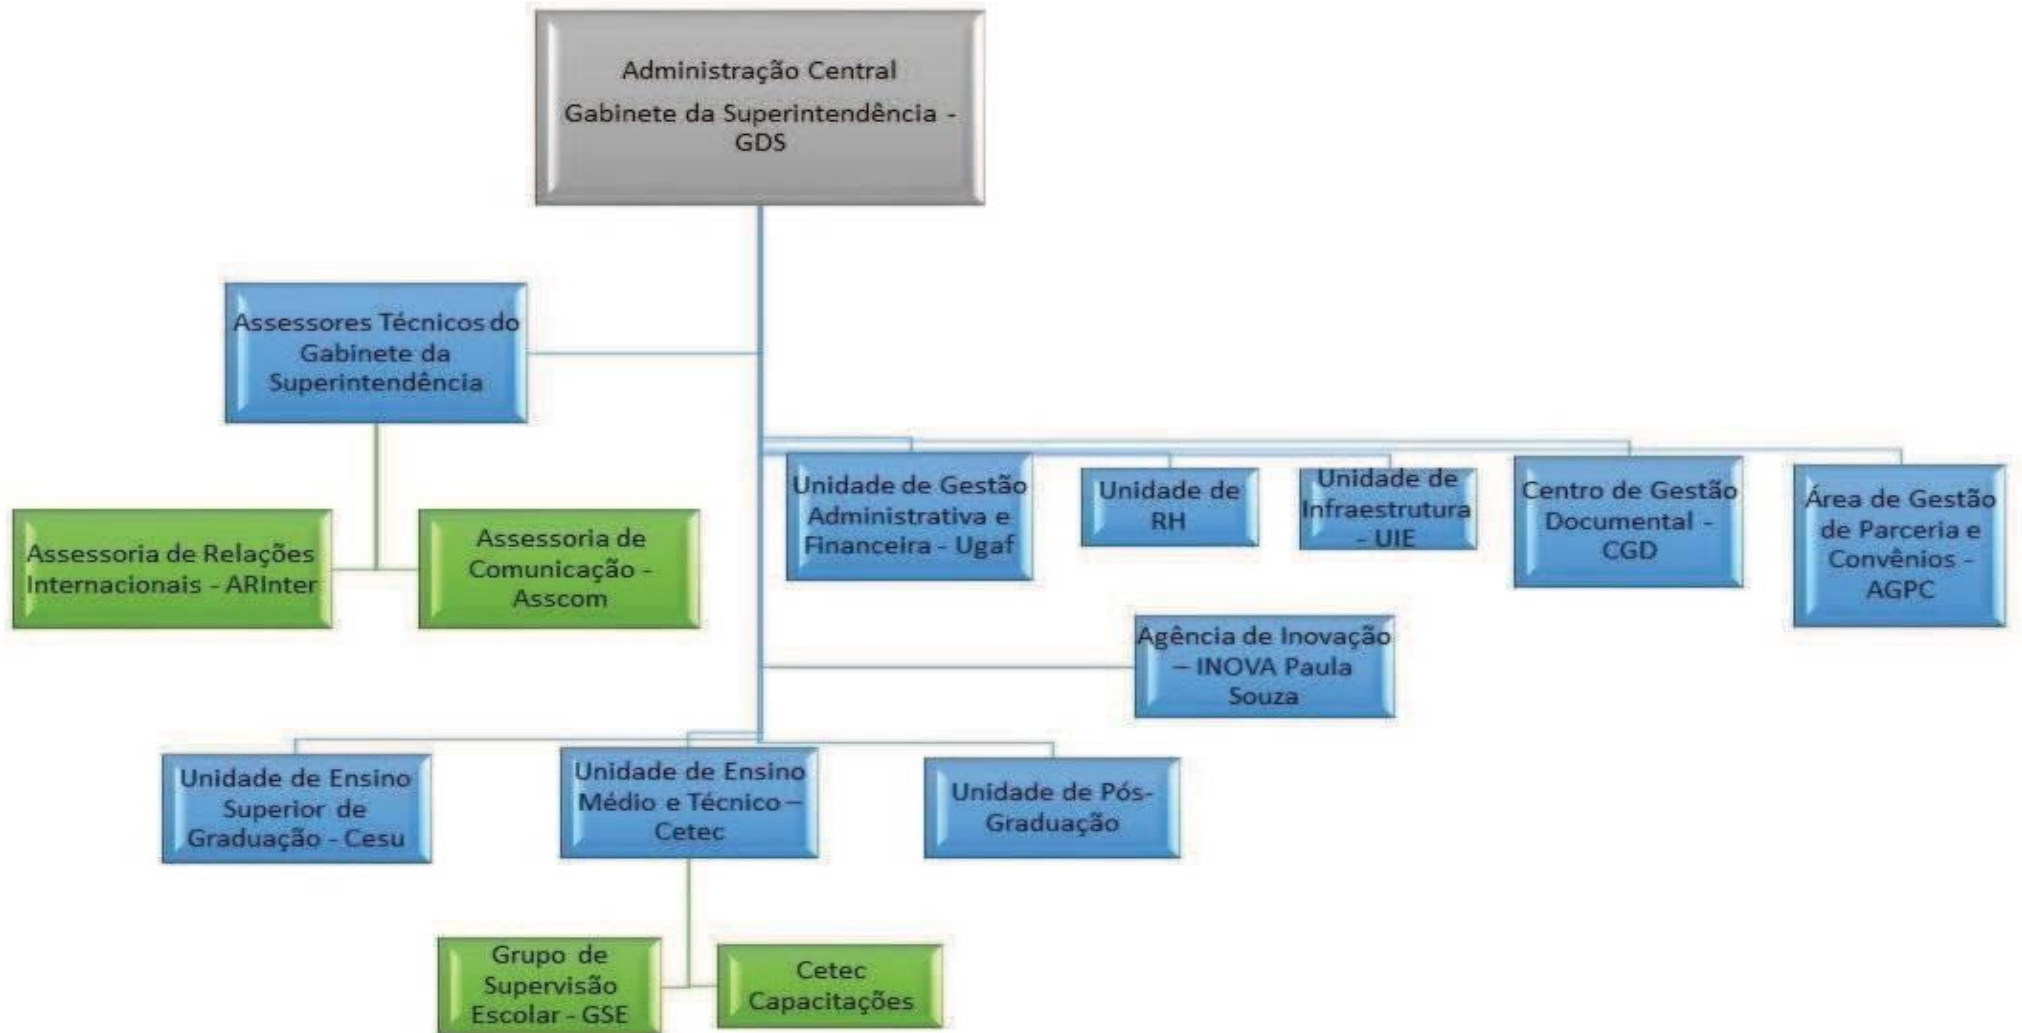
Administração Central
Gabinete da Superintendência - GDS

Assessores Técnicos do Gabinete da Superintendência

Assessoria de Relações Internacionais - ARInter

Assessoria de Comunicação - Asscom

Unidade de Gestão Administrativa e Financeira - Ugaf

Unidade de RH

Unidade de Infraestrutura - UIE

Centro de Gestão Documental - CGD

Área de Gestão de Parceria e Convênios - AGPC

Agência de Inovação – INOVA Paula Souza

Unidade de Ensino Superior de Graduação - Cesu

Unidade de Ensino Médio e Técnico – Cetec

Unidade de Pós-Graduação

Grupo de Supervisão Escolar - GSE

Cetec Capacitações